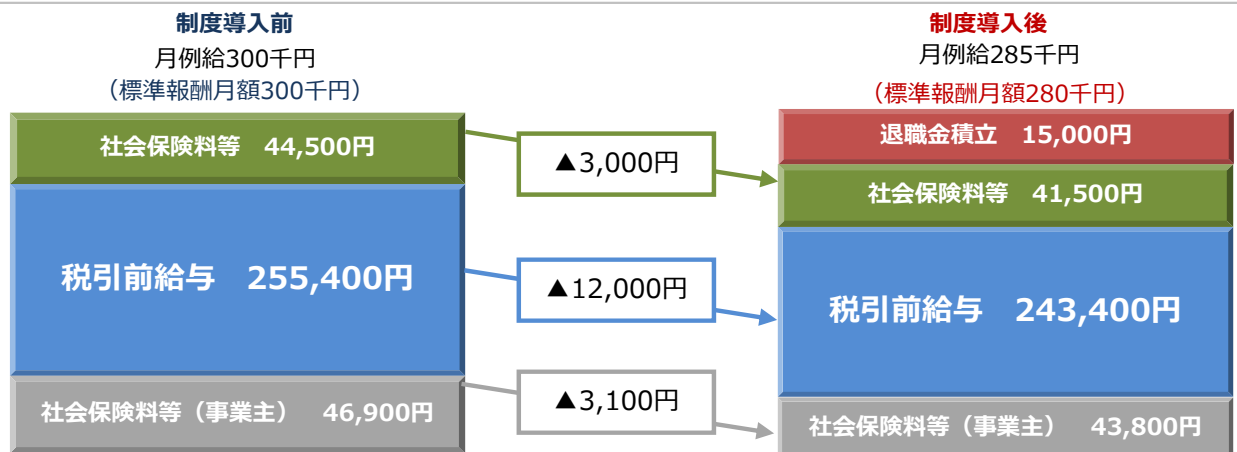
制度導入前
月例給300千円
（標準報酬月額300千円）

社会保険料等　44,500円

税引前給与　255,400円

社会保険料等（事業主）　46,900円

▲3,000円

▲12,000円

▲3,100円

制度導入後
月例給285千円
（標準報酬月額280千円）

退職金積立　15,000円

社会保険料等　41,500円

税引前給与　243,400円

社会保険料等（事業主）　43,800円